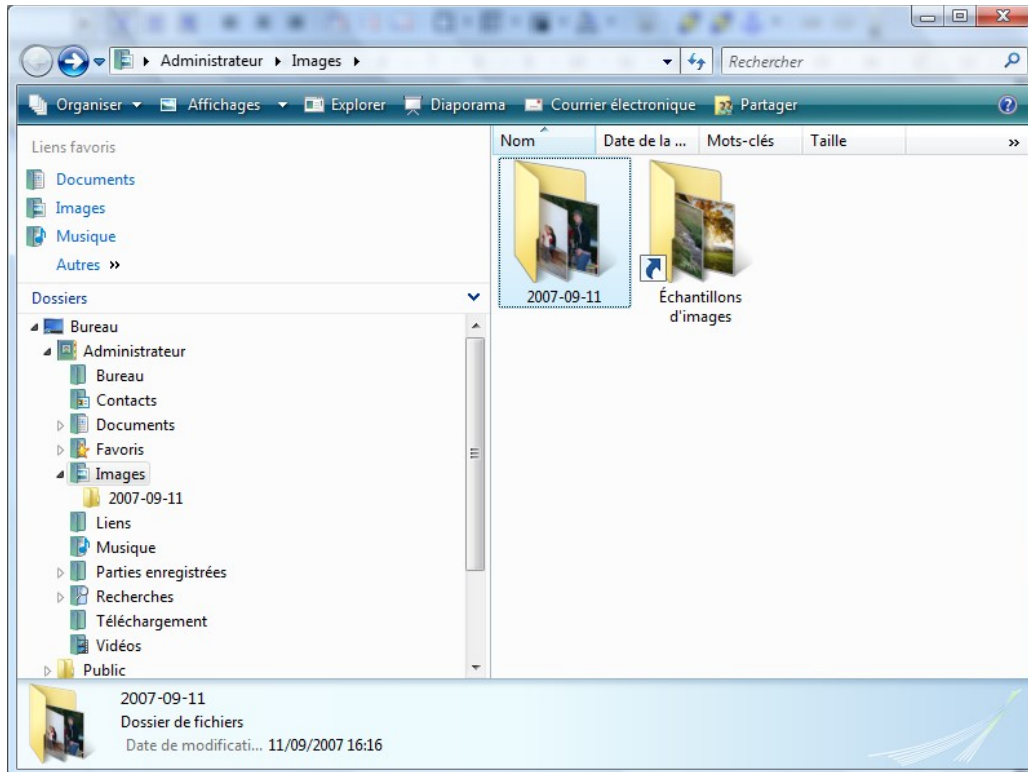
Administrateur ▸ Images ▸

Rechercher

Organiser ▾ Affichages ▾ Explorer Diaporama Courrier électronique Partager

Liens favoris

Documents

Images

Musique

Autres »

Dossiers

Bureau

Administrateur

Bureau

Contacts

Documents

Favoris

Images

2007-09-11

Liens

Musique

Parties enregistrées

Recherches

Téléchargement

Vidéos

Public

| Nom | Date de la ... | Mots-clés | Taille |
|---|---|---|---|

2007-09-11

Échantillons d'images

2007-09-11

Dossier de fichiers

Date de modificati... 11/09/2007 16:16